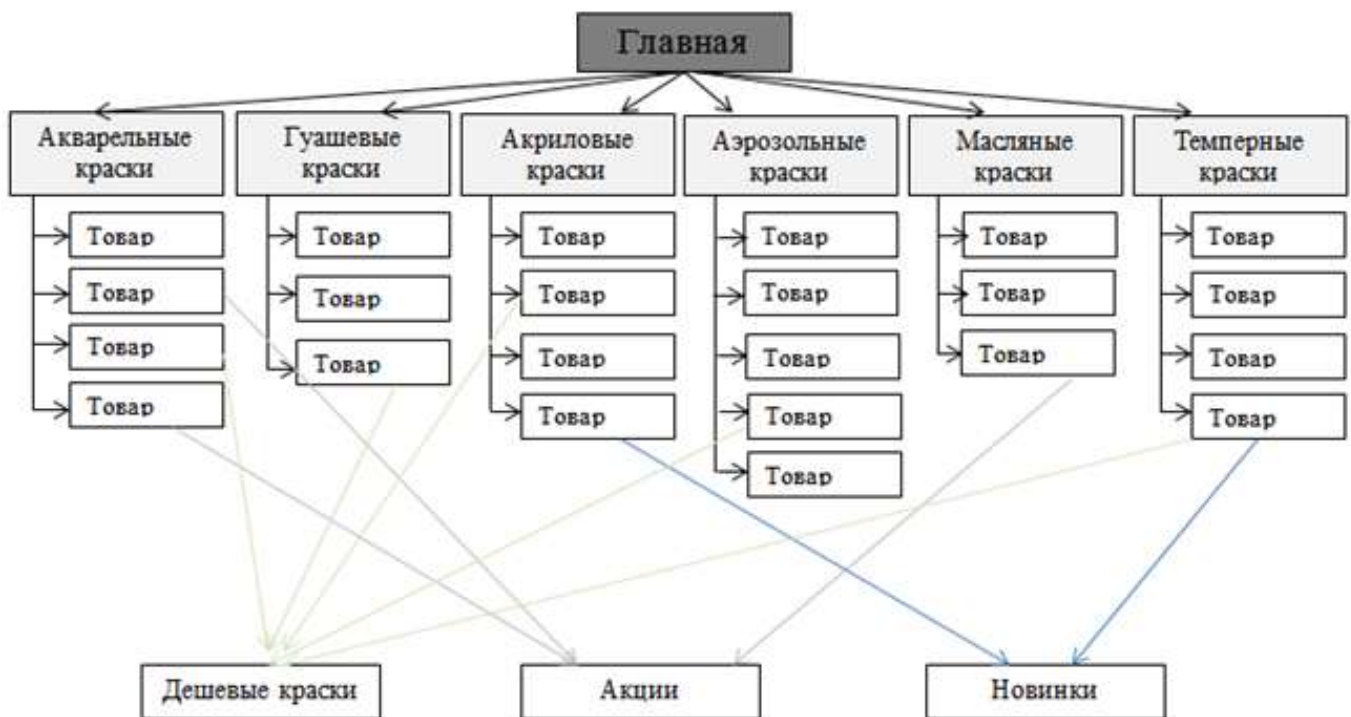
Главная

Акварельные краски
Товар
Товар
Товар
Товар

Гуашевые краски
Товар
Товар
Товар

Акриловые краски
Товар
Товар
Товар
Товар

Аэрозольные краски
Товар
Товар
Товар
Товар
Товар

Масляные краски
Товар
Товар
Товар

Темперные краски
Товар
Товар
Товар
Товар

Дешевые краски
Акции
Новинки